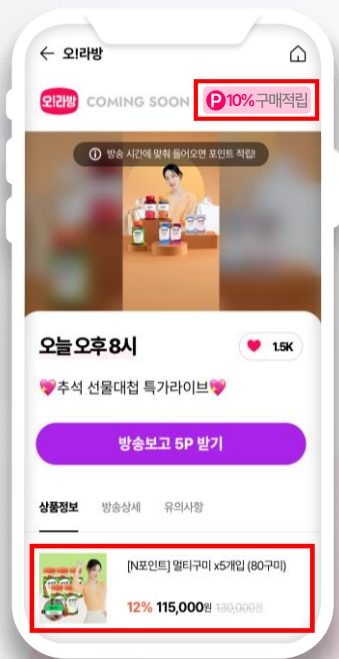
← 오라방

오라방 COMING SOON P 10%구매적립

ⓘ 방송 시간에 맞춰 들어오면 포인트 적립!

오늘 오후 8시

1.5K

💖추석 선물대첩 특가라이브💖

방송보고 5P 받기

상품정보 방송상세 유의사항

[N포인트] 멀티구미 x5개입 (80구미)

12% 115,000원 130,000원